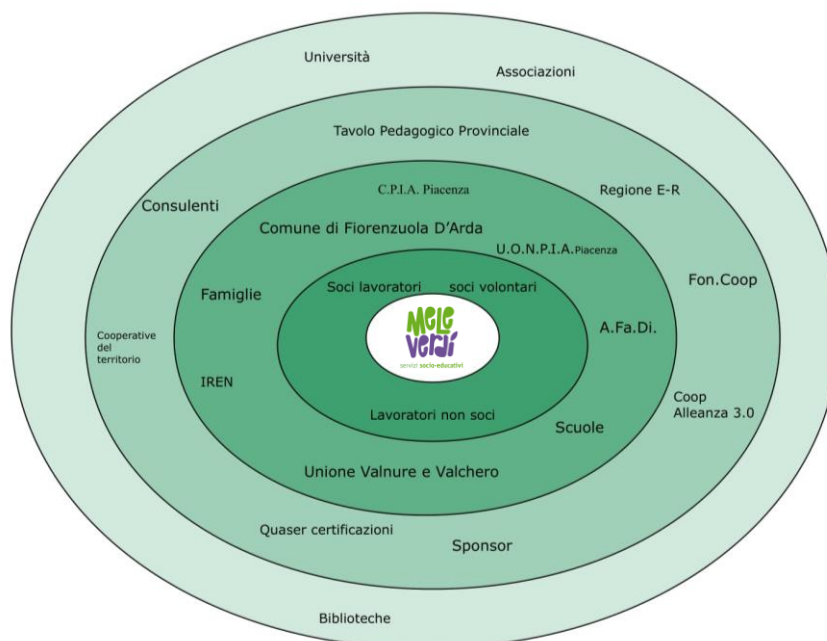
Università

Associazioni

Tavolo Pedagogico Provinciale

C.P.I.A. Piacenza

Regione E-R

Consulenti

Comune di Fiorenzuola D'Arda

U.O.N.P.I.A. Piacenza

Fon.Coop

Famiglie

Soci lavoratori

soci volontari

Mele Verdi

servizi socio-educativi

A.Fa.Di.

Cooperative del territorio

IREN

Coop Alleanza 3.0

Lavoratori non soci

Scuole

Unione Valnure e Valchero

Quaser certificazioni

Sponsor

Biblioteche